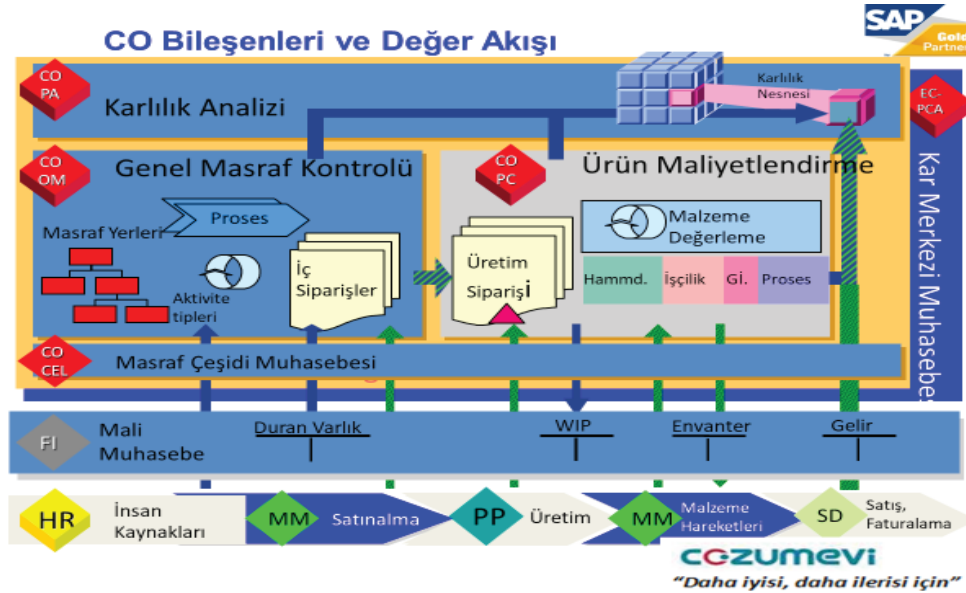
CO Bileşenleri ve Değer Akışı

SAP Gold Partner

CO PA

Karlılık Analizi

Karlılık Nesnesi

EC-PCA

CO OM

Genel Masraf Kontrolü

CO PC

Ürün Maliyetlendirme

Kar Merkezi Muhasebesi

Masraf Yerleri

Proses

Aktivite tipleri

İç Siparişler

Üretim Siparişi

Malzeme Değerleme

Hammd.

İşçilik

Gi.

Proses

CO CEL

Masraf Çeşidi Muhasebesi

FI

Mali Muhasebe

Duran Varlık

WIP

Envanter

Gelir

HR

İnsan Kaynakları

MM

Satınalma

PP

Üretim

MM

Malzeme Hareketleri

SD

Satış, Faturalama

COZUMEVI

“Daha iyisi, daha ilerisi için”